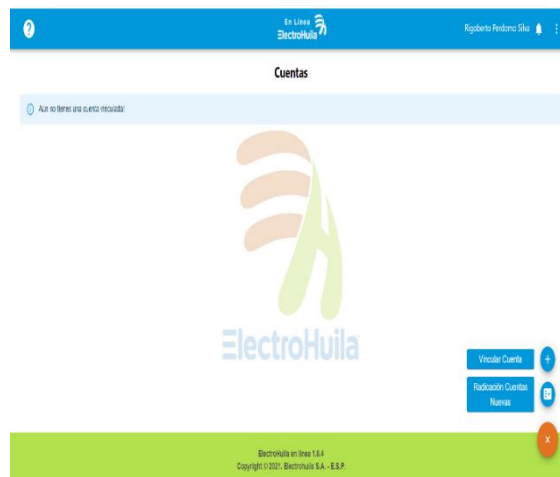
?

En Línea
ElectroHuila

Rigoberto Perdomo Silva

Cuentas

Aun no tienes una cuenta vinculada!

ElectroHuila

Vincular Cuenta

Radicación Cuentas Nuevas

ElectroHuila en línea 1.0.4
Copyright © 2021. Electrohuila S.A. - E.S.P.

x